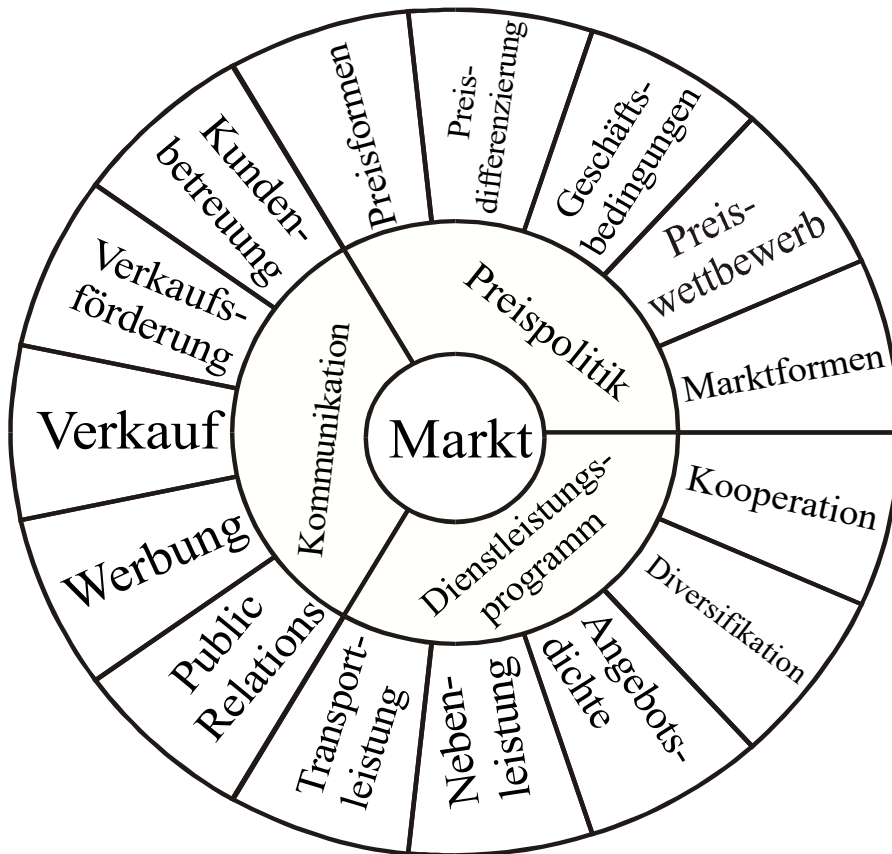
Markt

Preispolitik

Dienstleistungsprogramm

Kommunikation

Preisformen

Preisdifferenzierung

Geschäftsbedingungen

Preiswettbewerb

Marktformen

Kooperation

Diversifikation

Angebotsdichte

Nebenleistung

Transportleistung

Public Relations

Werbung

Verkauf

Verkaufsförderung

Kundenbetreuung